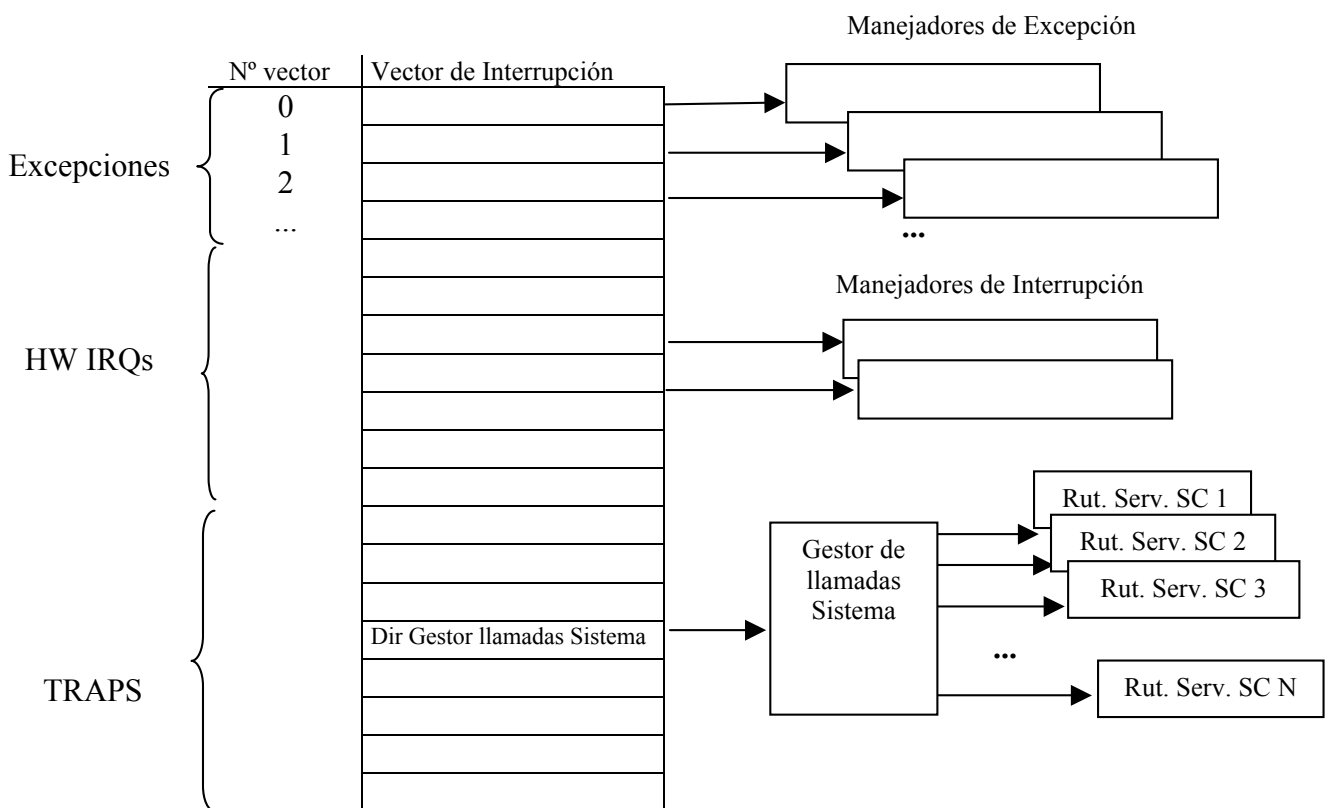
Manejadores de Excepción

Nº vector
Vector de Interrupción

0
1
2
...

Excepciones

...

Manejadores de Interrupción

HW IRQs

Rut. Serv. SC 1
Rut. Serv. SC 2
Rut. Serv. SC 3

Gestor de llamadas Sistema

Dir Gestor llamadas Sistema

...

Rut. Serv. SC N

TRAPS